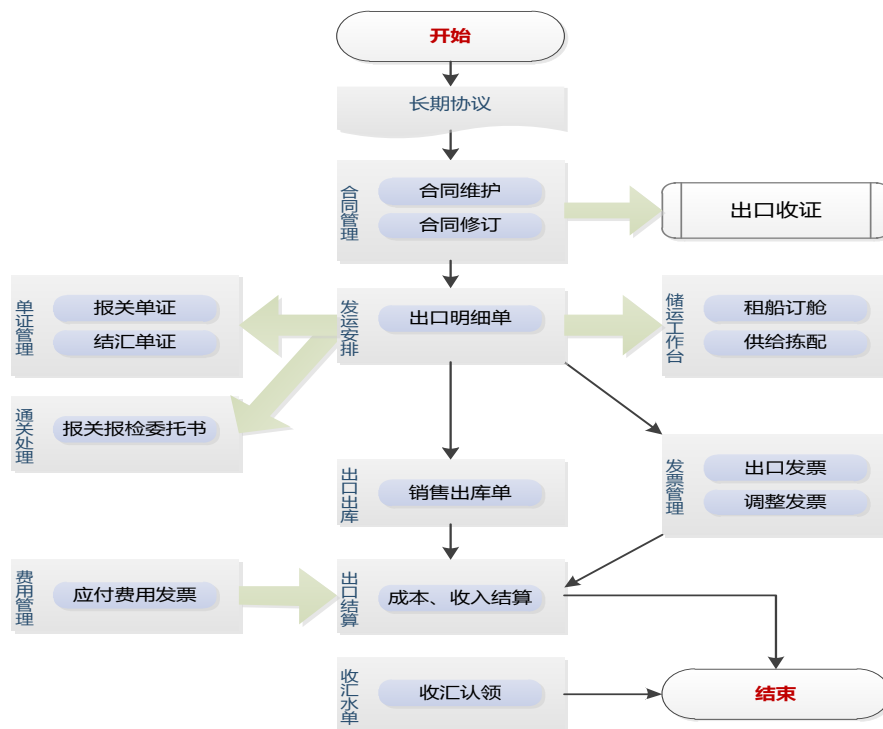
开始

长期协议

合同管理
合同维护
合同修订

出口收证

单证管理
报关单证
结汇单证

发运安排
出口明细单

储运工作台
租船订舱
供给拣配

通关处理
报关报检委托书

出口出库
销售出库单

发票管理
出口发票
调整发票

费用管理
应付费用发票

出口结算
成本、收入结算

收汇水单
收汇认领

结束